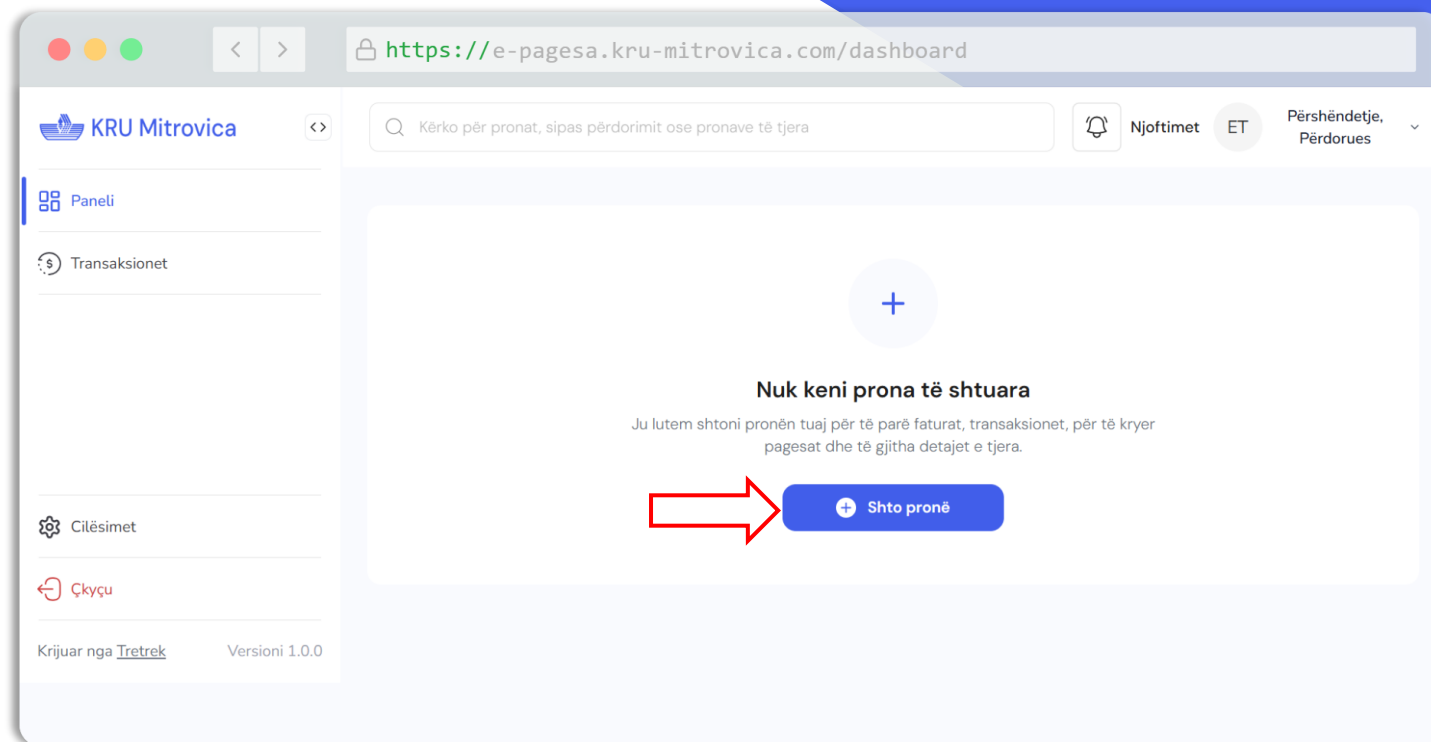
https://e-pagesa.kru-mitrovica.com/dashboard

KRU Mitrovica

Kërko për pronat, sipas përdorimit ose pronave të tjera

Njoftimet

ET

Përshëndetje, Përdorues

Paneli

Transaksionet

+

Nuk keni prona të shtuara

Ju lutem shtoni pronën tuaj për të parë faturat, transaksionet, për të kryer pagesat dhe të gjitha detajet e tjera.

Shto pronë

Cilësimet

Çkyçu

Krijuar nga Tretrek

Versioni 1.0.0